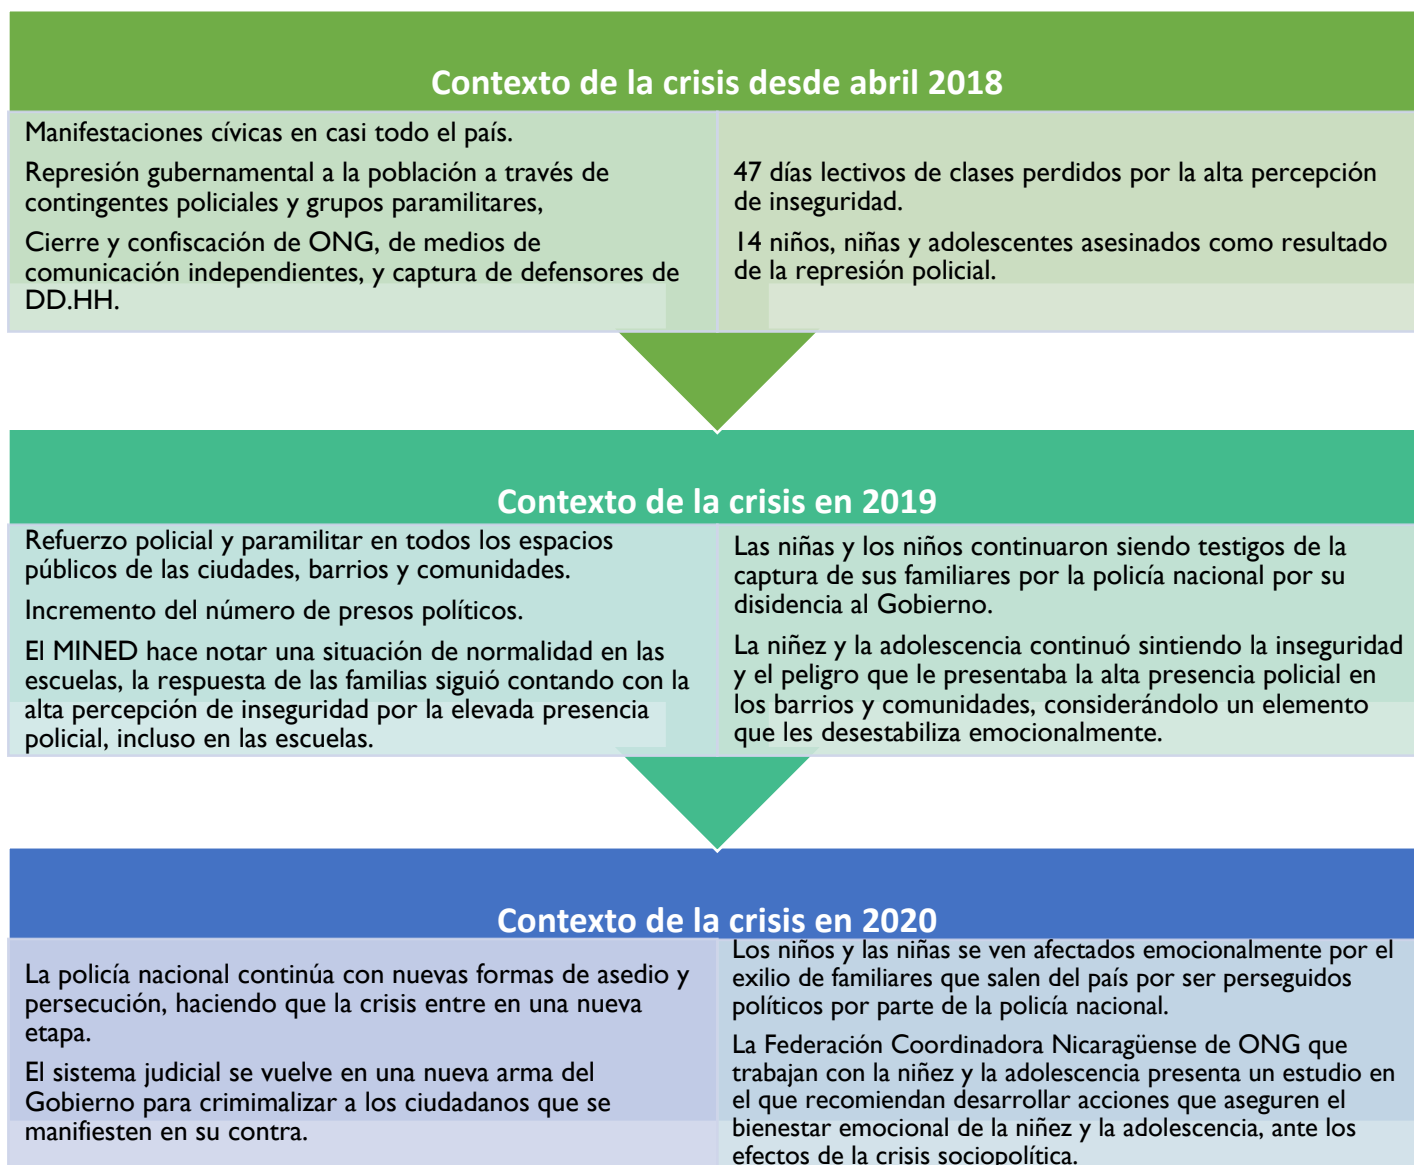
Contexto de la crisis desde abril 2018

Manifestaciones cívicas en casi todo el país.

Represión gubernamental a la población a través de contingentes policiales y grupos paramilitares,

Cierre y confiscación de ONG, de medios de comunicación independientes, y captura de defensores de DD.HH.

47 días lectivos de clases perdidos por la alta percepción de inseguridad.

14 niños, niñas y adolescentes asesinados como resultado de la represión policial.

Contexto de la crisis en 2019

Refuerzo policial y paramilitar en todos los espacios públicos de las ciudades, barrios y comunidades.

Incremento del número de presos políticos.

El MINED hace notar una situación de normalidad en las escuelas, la respuesta de las familias siguió contando con la alta percepción de inseguridad por la elevada presencia policial, incluso en las escuelas.

Las niñas y los niños continuaron siendo testigos de la captura de sus familiares por la policía nacional por su disidencia al Gobierno.

La niñez y la adolescencia continuó sintiendo la inseguridad y el peligro que le presentaba la alta presencia policial en los barrios y comunidades, considerándolo un elemento que les desestabiliza emocionalmente.

Contexto de la crisis en 2020

La policía nacional continúa con nuevas formas de asedio y persecución, haciendo que la crisis entre en una nueva etapa.

El sistema judicial se vuelve en una nueva arma del Gobierno para crimimalizar a los ciudadanos que se manifiesten en su contra.

Los niños y las niñas se ven afectados emocionalmente por el exilio de familiares que salen del país por ser perseguidos políticos por parte de la policía nacional.

La Federación Coordinadora Nicaragüense de ONG que trabajan con la niñez y la adolescencia presenta un estudio en el que recomiendan desarrollar acciones que aseguren el bienestar emocional de la niñez y la adolescencia, ante los efectos de la crisis sociopolítica.